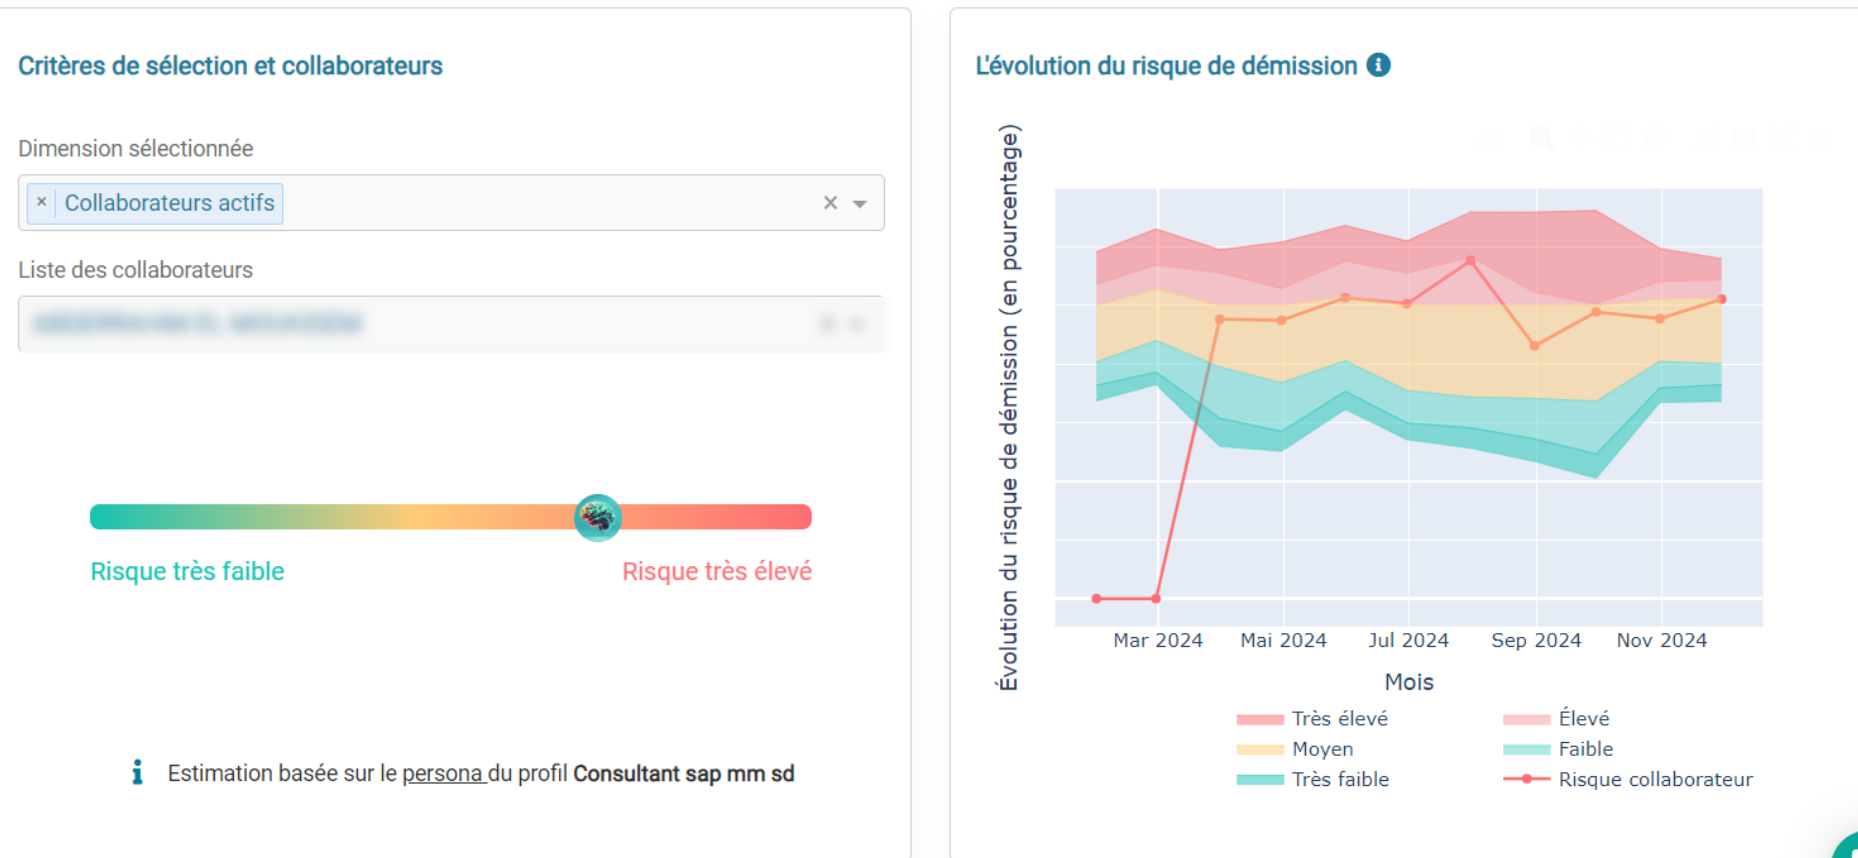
Critères de sélection et collaborateurs

Dimension sélectionnée

× Collaborateurs actifs ×

Liste des collaborateurs

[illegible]

Risque très faible

Risque très élevé

Estimation basée sur le persona du profil **Consultant sap mm sd**

L'évolution du risque de démission

Évolution du risque de démission (en pourcentage)

Mar 2024 Mai 2024 Jul 2024 Sep 2024 Nov 2024

Mois

Très élevé
Élevé
Moyen
Faible
Très faible
Risque collaborateur